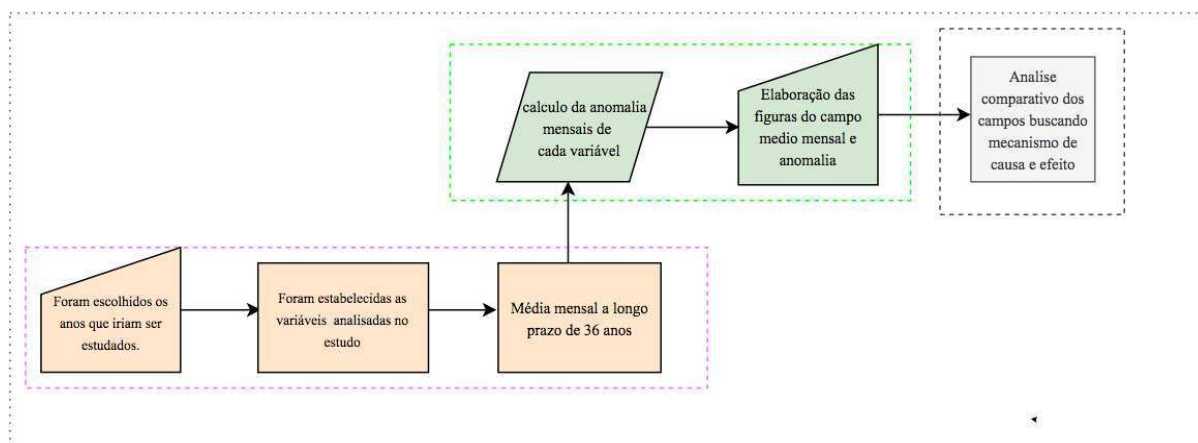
Foram escolhidos os anos que iriam ser estudados.

Foram estabelecidas as variáveis analisadas no estudo

Média mensal a longo prazo de 36 anos

calculo da anomalia mensais de cada variável

Elaboração das figuras do campo medio mensal e anomalia

Analise comparativo dos campos buscando mecanismo de causa e efeito